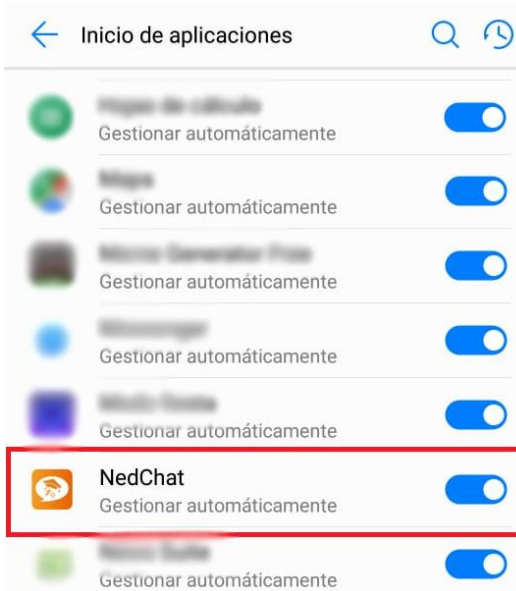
Inicio de aplicaciones

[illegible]
Gestionar automáticamente

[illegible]
Gestionar automáticamente

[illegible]
Gestionar automáticamente

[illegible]
Gestionar automáticamente

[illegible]
Gestionar automáticamente

NedChat
Gestionar automáticamente

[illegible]
Gestionar automáticamente